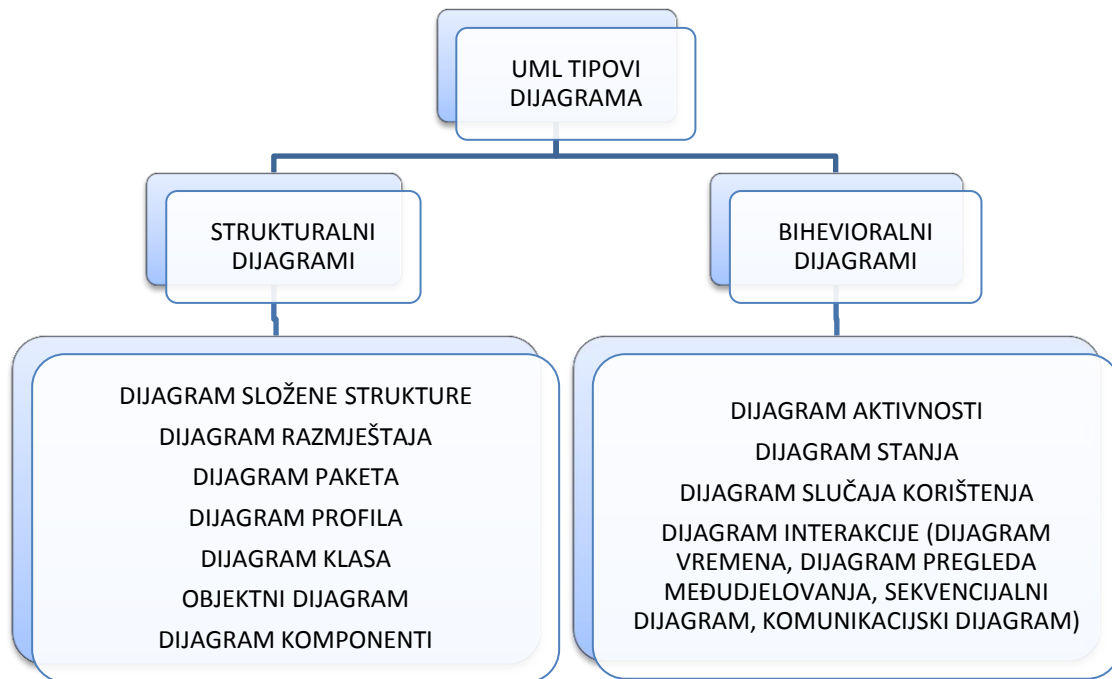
UML TIPOVI DIJAGRAMA

STRUKTURALNI DIJAGRAMI

BIHEVIORALNI DIJAGRAMI

DIJAGRAM SLOŽENE STRUKTURE
DIJAGRAM RAZMJEŠTAJA
DIJAGRAM PAKETA
DIJAGRAM PROFILA
DIJAGRAM KLASA
OBJEKTNI DIJAGRAM
DIJAGRAM KOMPONENTI

DIJAGRAM AKTIVNOSTI
DIJAGRAM STANJA
DIJAGRAM SLUČAJA KORIŠTENJA
DIJAGRAM INTERAKCIJE (DIJAGRAM VREMENA, DIJAGRAM PREGLEDA MEĐUDJELOVANJA, SEKVENCIJALNI DIJAGRAM, KOMUNIKACIJSKI DIJAGRAM)